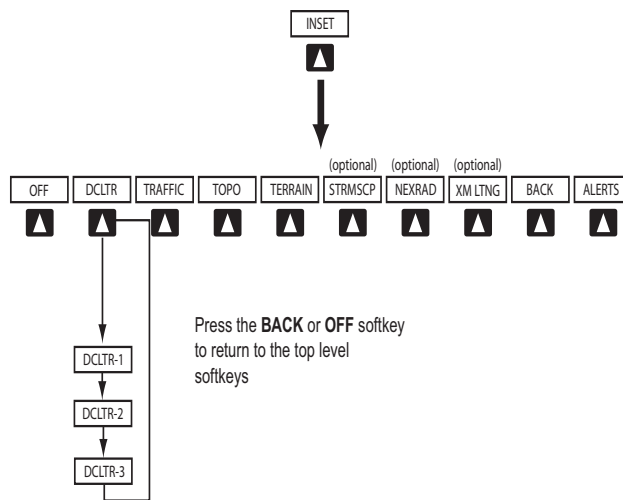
INSET

(optional) (optional) (optional)

OFF DCLTR TRAFFIC TOPO TERRAIN STRMSCP NEXRAD XM LTNG BACK ALERTS

Press the **BACK** or **OFF** softkey to return to the top level softkeys

DCLTR-1

DCLTR-2

DCLTR-3